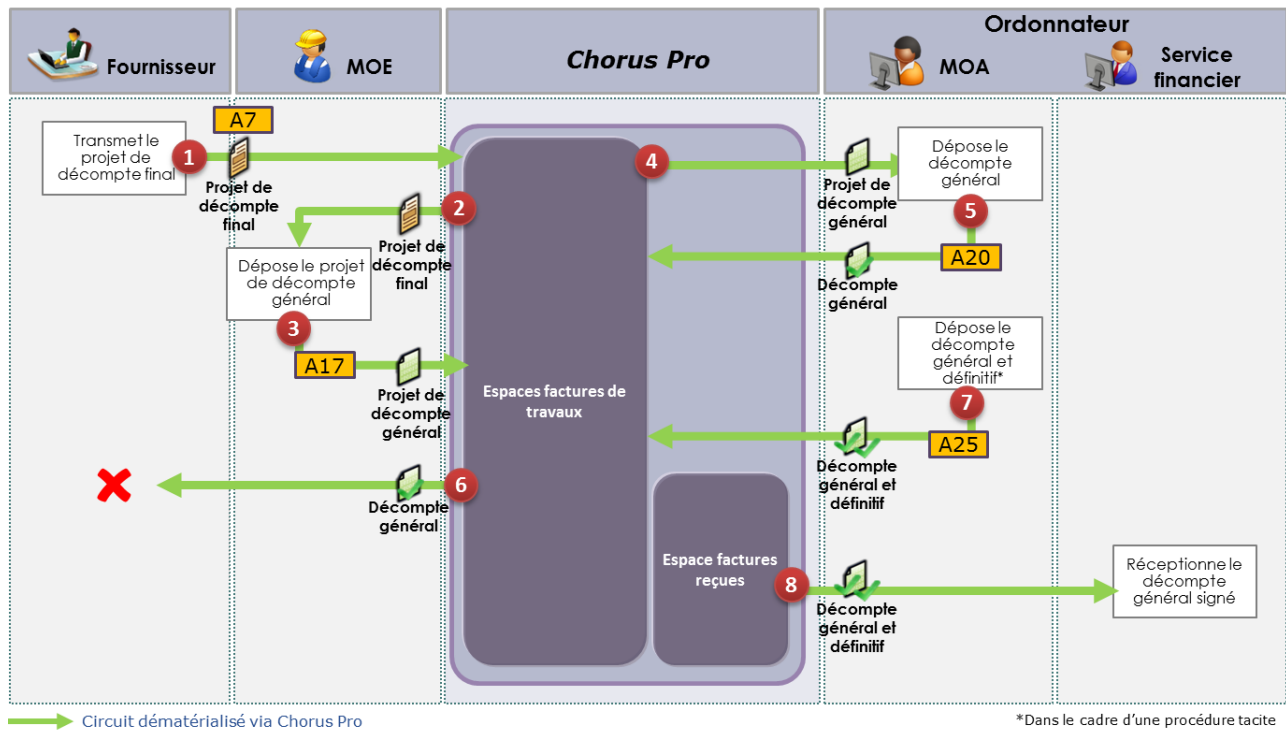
Fournisseur

MOE

Chorus Pro

Ordonnateur

MOA

Service financier

Transmet le projet de décompte final

1

A7

Projet de décompte final

2

Projet de décompte final

Dépose le projet de décompte général

3

A17

Projet de décompte général

Espaces factures de travaux

4

Projet de décompte général

Dépose le décompte général

5

A20

Décompte général

Dépose le décompte général et définitif*

7

A25

Décompte général et définitif

6

Décompte général

Espace factures reçues

8

Décompte général et définitif

Réceptionne le décompte général signé

Circuit dématérialisé via Chorus Pro

*Dans le cadre d'une procédure tacite